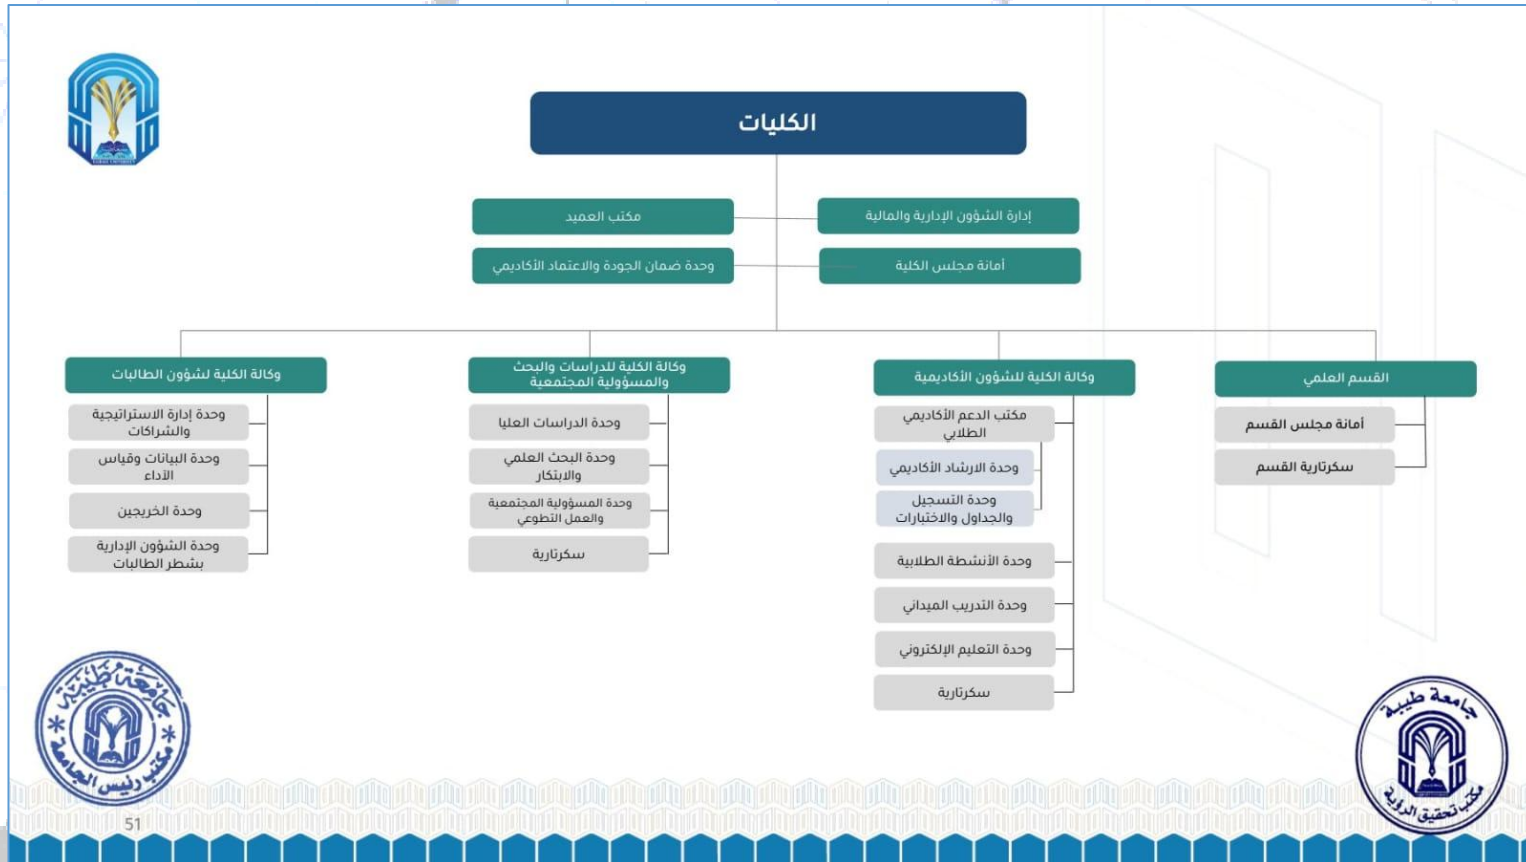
الكليات

مكتب العميد

إدارة الشؤون الإدارية والمالية

وحدة ضمان الجودة والاعتماد الأكاديمي

أمانة مجلس الكلية

القسم العلمي

أمانة مجلس القسم

سكرتارية القسم

وكالة الكلية للشؤون الأكاديمية

مكتب الدعم الأكاديمي الطلابي

وحدة الارشاد الأكاديمي

وحدة التسجيل والجداول والاختبارات

وحدة الأنشطة الطلابية

وحدة التدريب الميداني

وحدة التعليم الإلكتروني

سكرتارية

وكالة الكلية للدراسات والبحث والمسؤولية المجتمعية

وحدة الدراسات العليا

وحدة البحث العلمي والابتكار

وحدة المسؤولية المجتمعية والعمل التطوعي

سكرتارية

وكالة الكلية لشؤون الطالبات

وحدة إدارة الاستراتيجية والشراكات

وحدة البيانات وقياس الأداء

وحدة الخريجين

وحدة الشؤون الإدارية بشطر الطالبات

جامعة طيبة * مكتب رئيس الجامعة *

جامعة طيبة مكتب تحقيق الرؤية

51